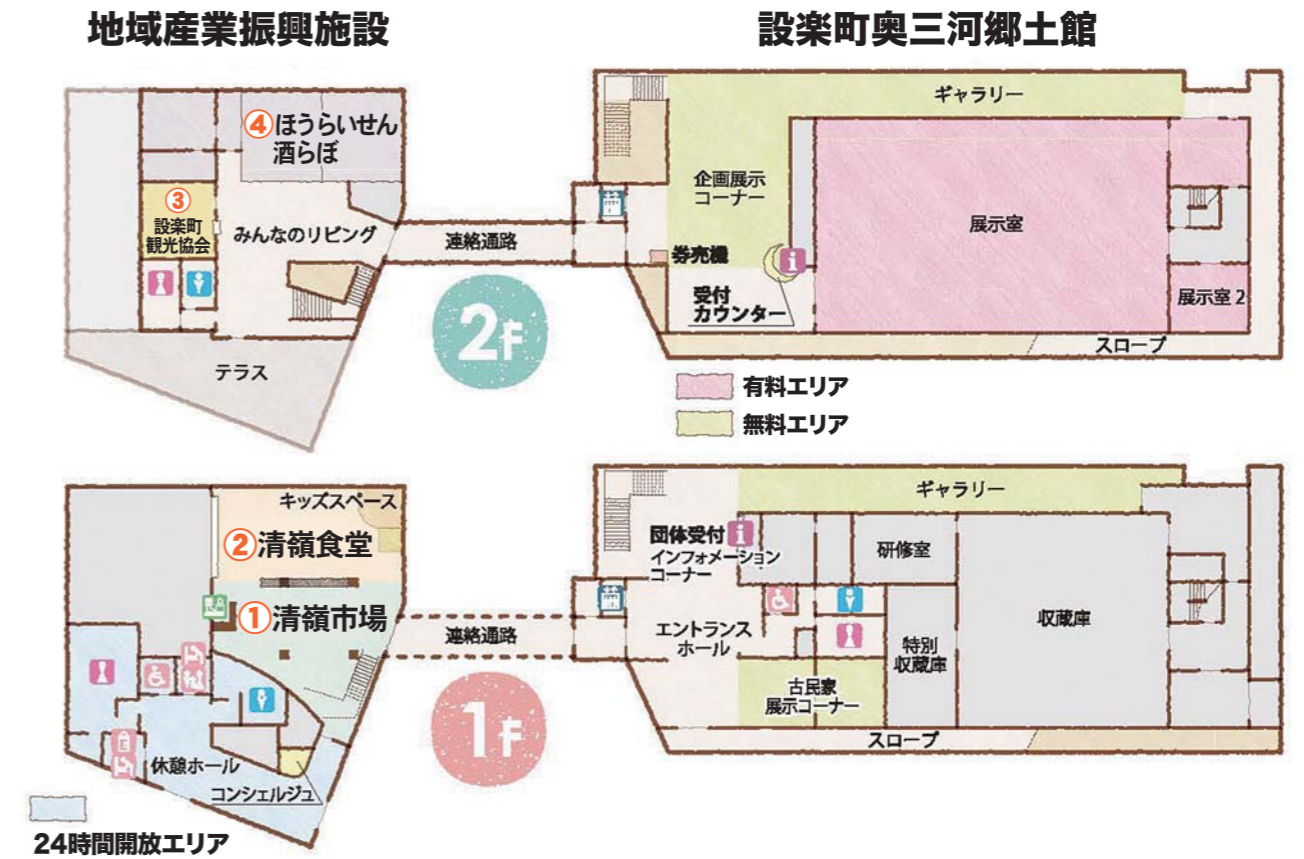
地域産業振興施設

設楽町奥三河郷土館

④ほうらいせん酒らぼ

③設楽町観光協会

みんなのリビング

テラス

連絡通路

2F

ギャラリー

企画展示コーナー

展示室

券売機

受付カウンター

展示室 2

スロープ

有料エリア

無料エリア

キッズスペース

②清嶺食堂

①清嶺市場

連絡通路

休憩ホール

コンシェルジュ

1F

ギャラリー

団体受付

インフォメーションコーナー

研修室

収蔵庫

エントランスホール

特別収蔵庫

古民家展示コーナー

スロープ

24時間開放エリア